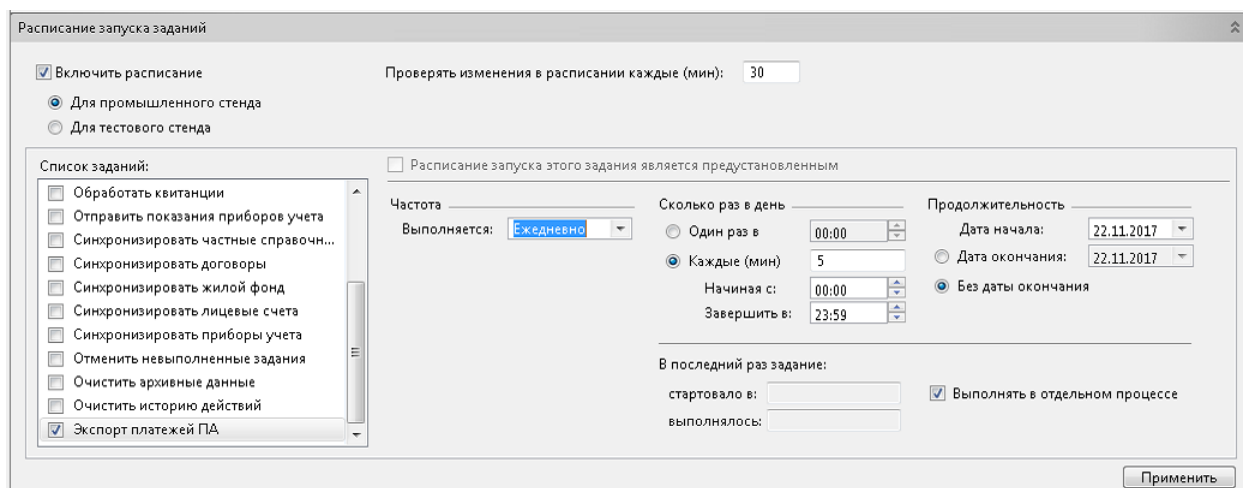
Расписание запуска заданий

Включить расписание

Для промышленного стенда

Для тестового стенда

Проверять изменения в расписании каждые (мин): 30

Список заданий:

Обработать квитанции
Отправить показания приборов учета
Синхронизировать частные справочн...
Синхронизировать договоры
Синхронизировать жилой фонд
Синхронизировать лицевые счета
Синхронизировать приборы учета
Отменить невыполненные задания
Очистить архивные данные
Очистить историю действий
Экспорт платежей ПА

Расписание запуска этого задания является предустановленным

Частота
Выполняется: Ежедневно

Сколько раз в день
Один раз в 00:00
Каждые (мин) 5
Начиная с: 00:00
Завершить в: 23:59

Продолжительность
Дата начала: 22.11.2017
Дата окончания: 22.11.2017
Без даты окончания

В последний раз задание:
стартовало в:
выполнялось:

Выполнять в отдельном процессе

Применить